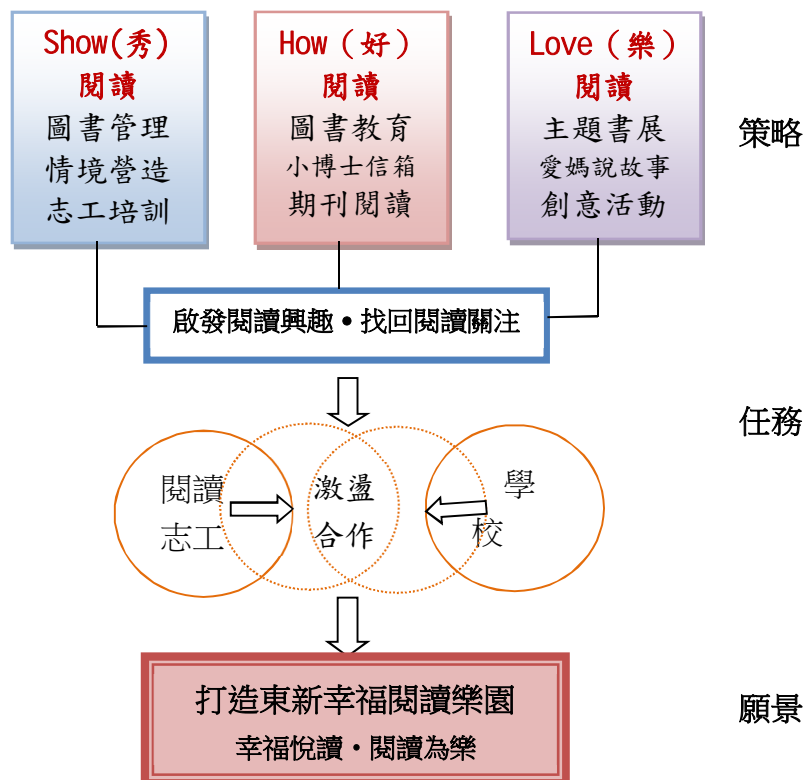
Show(秀)
閱讀
圖書管理
情境營造
志工培訓

How（好）
閱讀
圖書教育
小博士信箱
期刊閱讀

Love（樂）
閱讀
主題書展
愛媽說故事
創意活動

策略

啟發閱讀興趣・找回閱讀關注

任務

閱讀
志工

激盪
合作

學
校

打造東新幸福閱讀樂園
幸福悅讀・閱讀為樂

願景